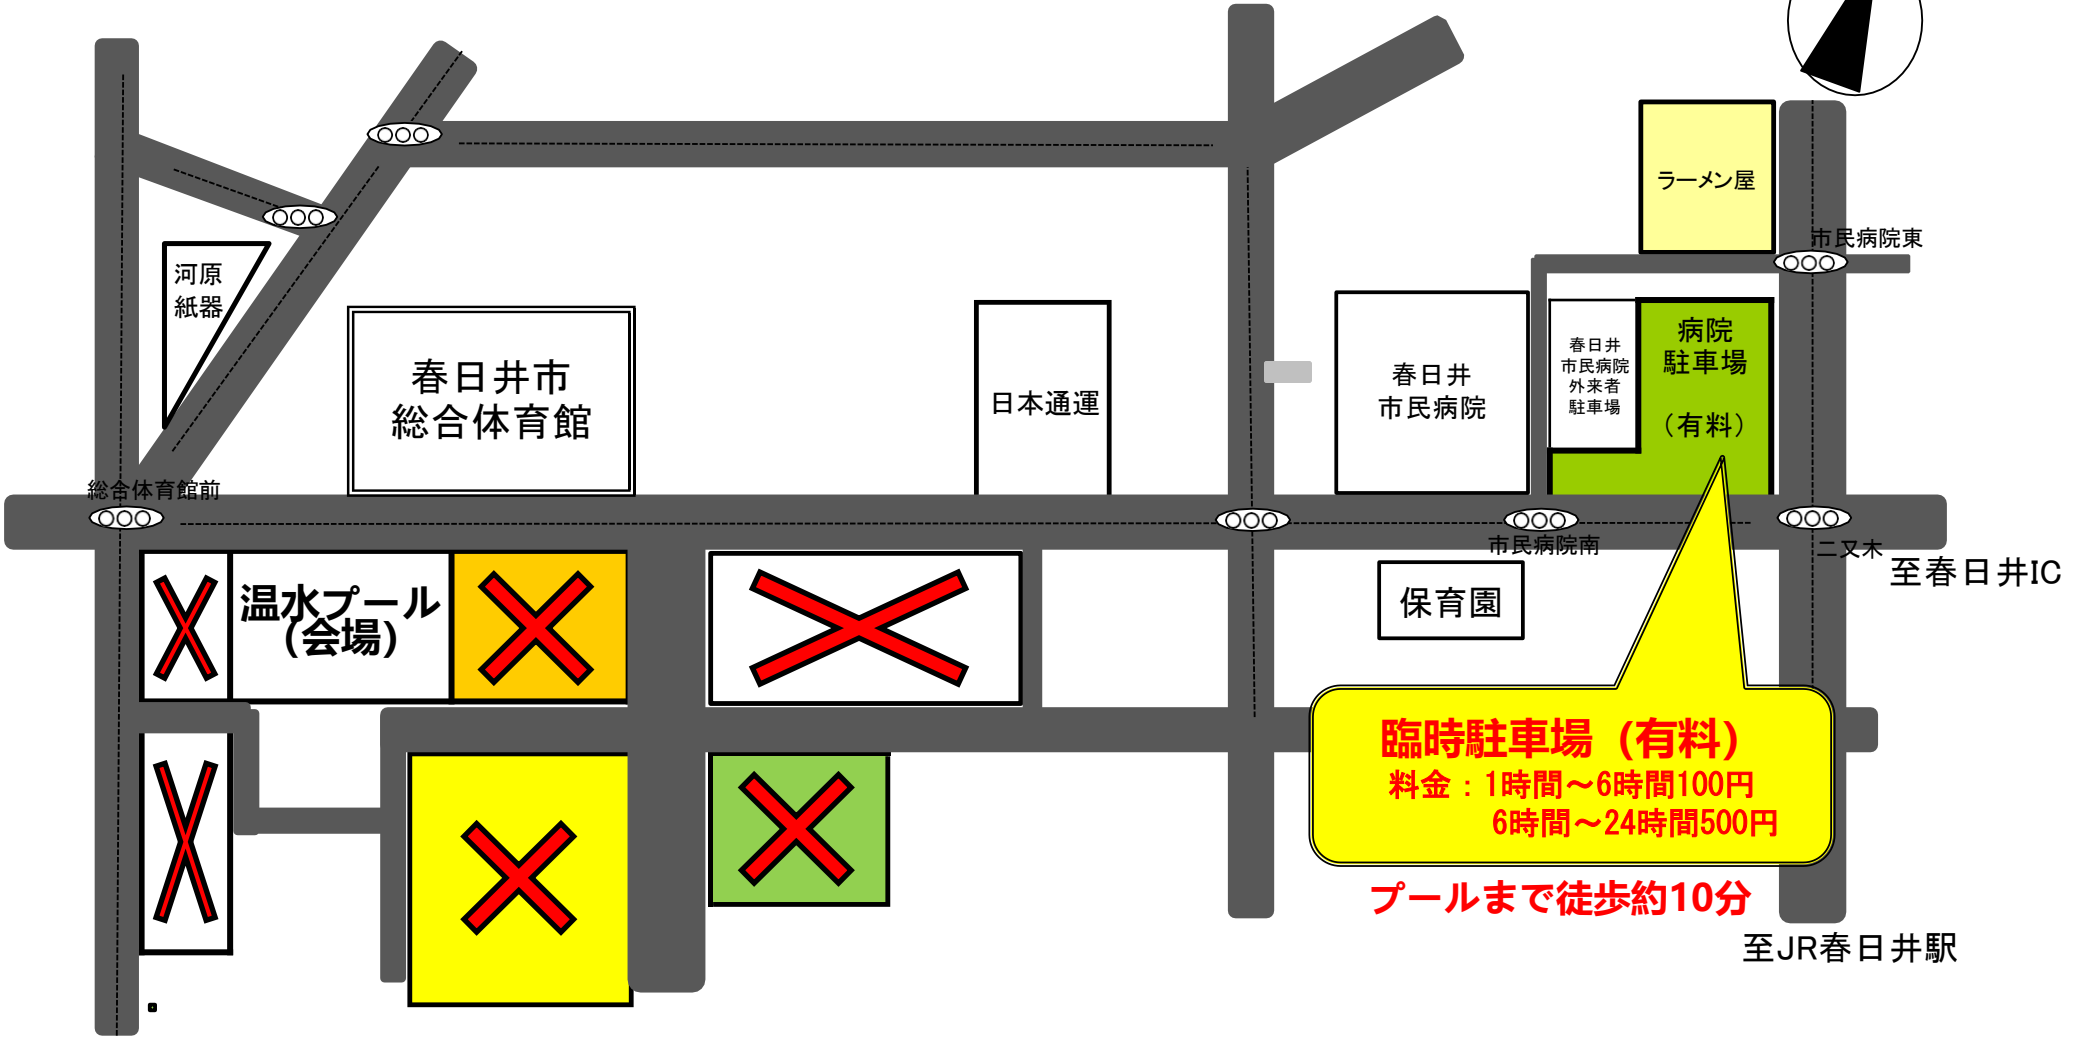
ラーメン屋

市民病院東

河原
紙器

春日井市
総合体育館

日本通運

春日井
市民病院

春日井
市民病院
外来者
駐車場

病院
駐車場
（有料）

総合体育館前

市民病院南

二又木

至春日井IC

温水プール
（会場）

保育園

臨時駐車場（有料）
料金：1時間～6時間100円
6時間～24時間500円

プールまで徒歩約10分

至JR春日井駅